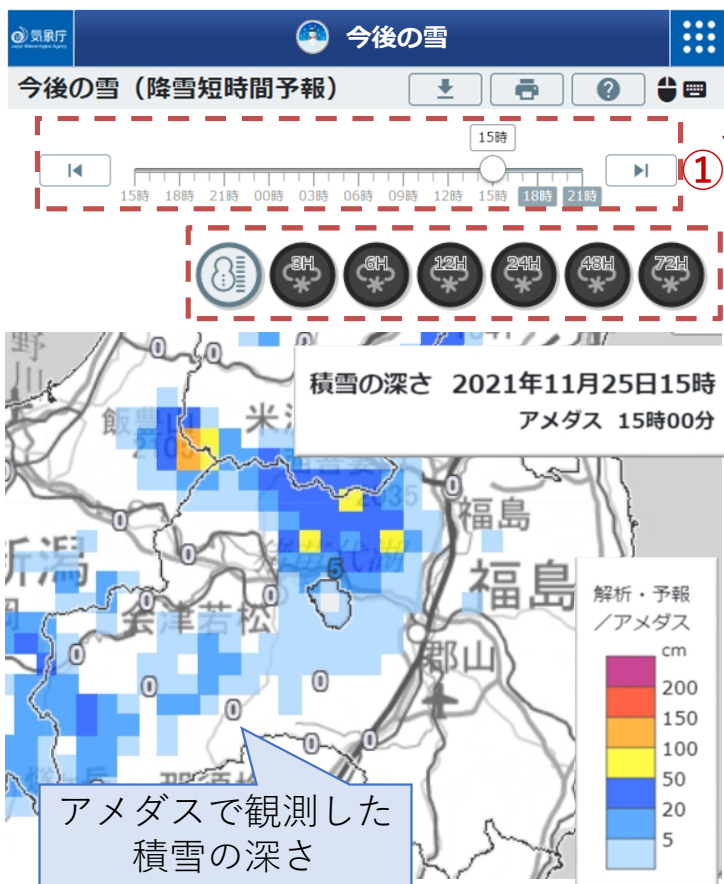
気象庁 Japan Meteorological Agency

今後の雪

今後の雪（降雪短時間予報）

15時

15時 18時 21時 00時 03時 06時 09時 12時 15時 18時 21時

①

3H 6H 12H 24H 48H 72H

積雪の深さ 2021年11月25日15時
アメダス 15時00分

野
飯豊
米沢
福島
福島
新潟
会津若松
郡山
猪苗代湖

0 0 0 0 0 0 0 0 0 0 0 0 0 5 5 35

解析・予報
／アメダス
cm
200
150
100
50
20
5

アメダスで観測した
積雪の深さ